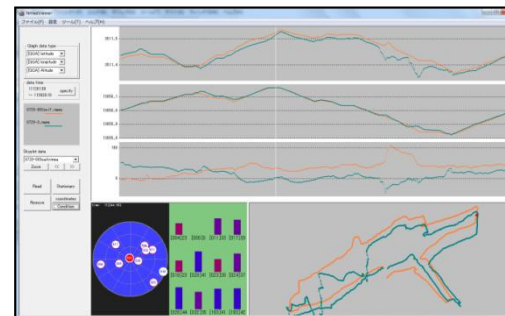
ファイル(F) 設定 ツール(T) ヘルプ(H)

Graph data type
[GGA] latitude
[GGA] longitude
[GGA] Altitude

data time
specify

Skyplot data

Zoom

Reset
Stationary
Remove
Confirm

3611.5
3611.4
13600.1
13600.5
13600.4
100
0